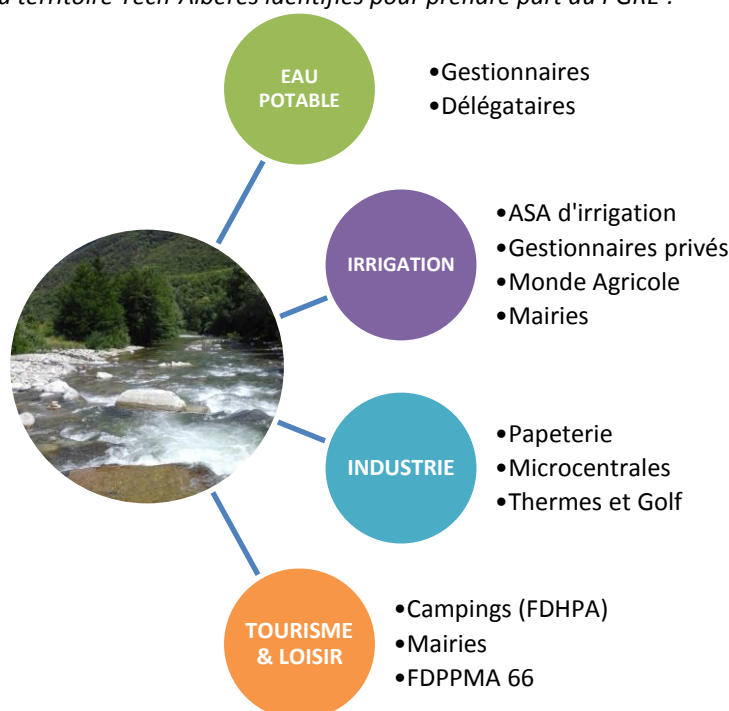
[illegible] territoire Tech Albères identifiés pour prendre part au PGRE :

EAU POTABLE

•Gestionnaires
•Délégataires

IRRIGATION

•ASA d'irrigation
•Gestionnaires privés
•Monde Agricole
•Mairies

INDUSTRIE

•Papeterie
•Microcentrales
•Thermes et Golf

TOURISME & LOISIR

•Campings (FDHPA)
•Mairies
•FDPPMA 66